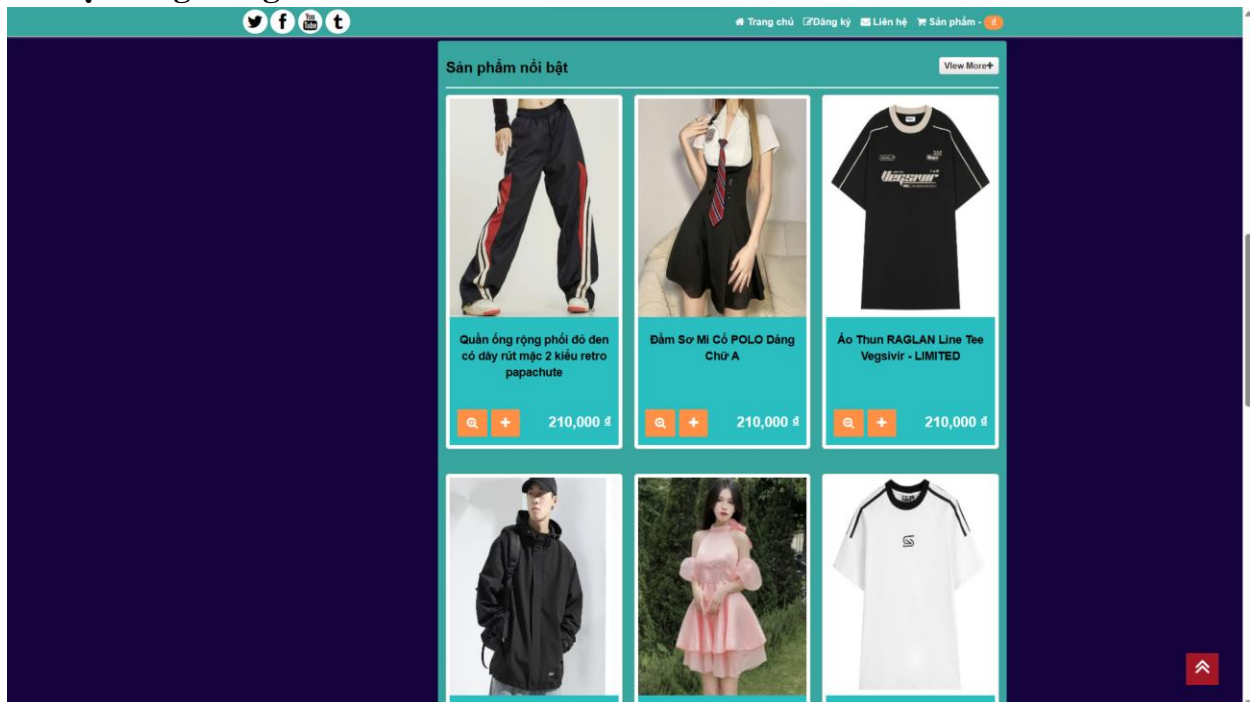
Trang chủ Đăng ký Liên hệ Sản phẩm - 0

Sản phẩm nổi bật

View More+

Quần ống rộng phối đỏ đen có dây rút mặc 2 kiểu retro papachute

210,000 ₫

Đầm Sơ Mi Cổ POLO Dáng Chữ A

210,000 ₫

Áo Thun RAGLAN Line Tee Vegsivir - LIMITED

210,000 ₫